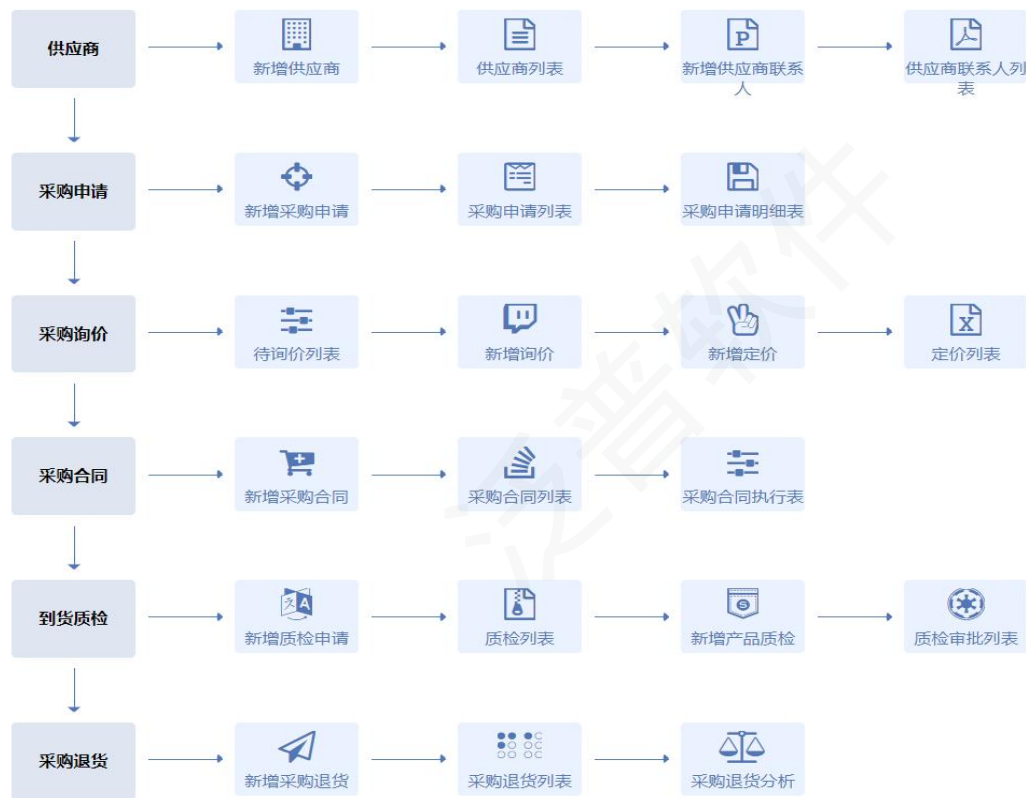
供应商
新增供应商
供应商列表
新增供应商联系人
供应商联系人列表

采购申请
新增采购申请
采购申请列表
采购申请明细表

采购询价
待询价列表
新增询价
新增定价
定价列表

采购合同
新增采购合同
采购合同列表
采购合同执行表

到货质检
新增质检申请
质检列表
新增产品质检
质检审批列表

采购退货
新增采购退货
采购退货列表
采购退货分析

泛普软件